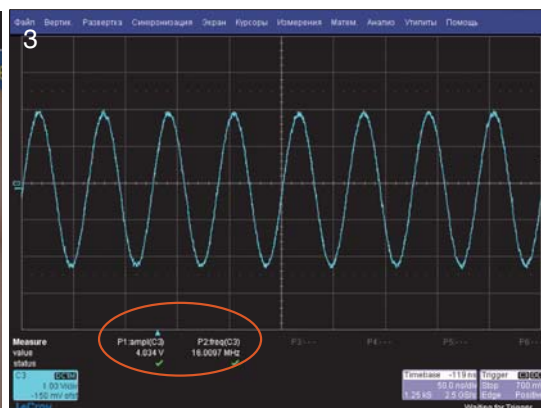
Файл Вертик. Развертка Синхронизация Экран Курсоры Измерения Матем. Анализ Утилиты Помощь

3

Measure
value
status

P1:ampl(C3)
4.034 V

P2:freq(C3)
16.0097 MHz

P3:---

P4:---

P5:---

P6:---

C3 DC1M
1.00 V/div
-150 mV ofst

Timebase -119 ns
50.0 ns/div
1.25 kS 2.5 GS/s

Trigger C3 DC
Stop 700 mV
Edge Positive

LeCroy

Waiting for Trigger